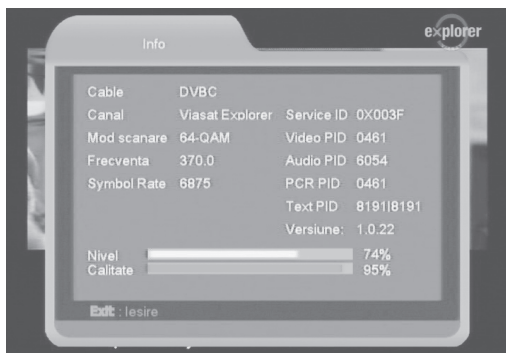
explorer

Info

| Cable | DVBC | | |
|---|---|---|---|
| Canal | Viasat Explorer | Service ID | 0X003F |
| Mod scanare | 64-QAM | Video PID | 0461 |
| Frecventa | 370.0 | Audio PID | 6054 |
| Symbol Rate | 6875 | PCR PID | 0461 |
| | | Text PID | 8191\|8191 |
| | | Versiune: | 1.0.22 |

Nivel 74%
Calitate 95%

Exit : Iesire